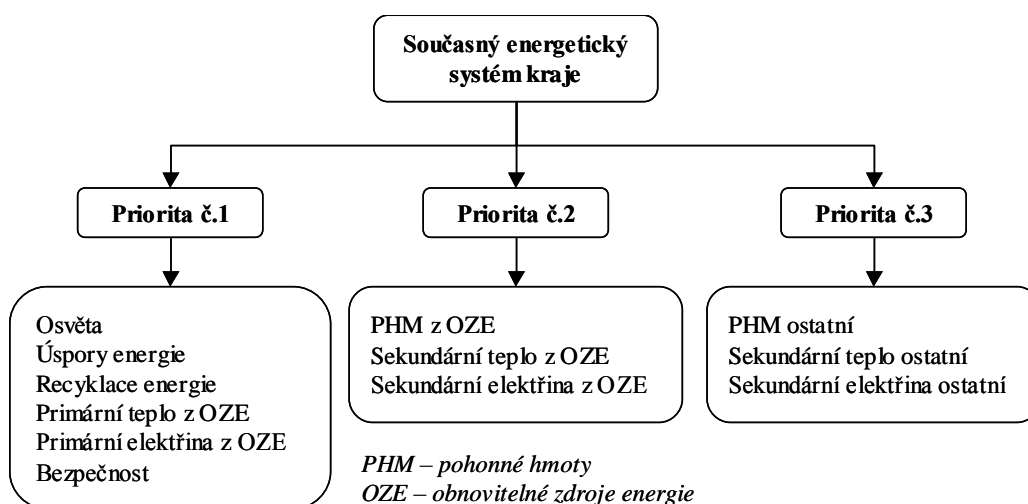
Současný energetický systém kraje

Priorita č.1

Priorita č.2

Priorita č.3

Osvěta
Úspory energie
Recyklace energie
Primární teplo z OZE
Primární elektřina z OZE
Bezpečnost

PHM z OZE
Sekundární teplo z OZE
Sekundární elektřina z OZE

PHM ostatní
Sekundární teplo ostatní
Sekundární elektřina ostatní

*PHM – pohonné hmoty*
*OZE – obnovitelné zdroje energie*